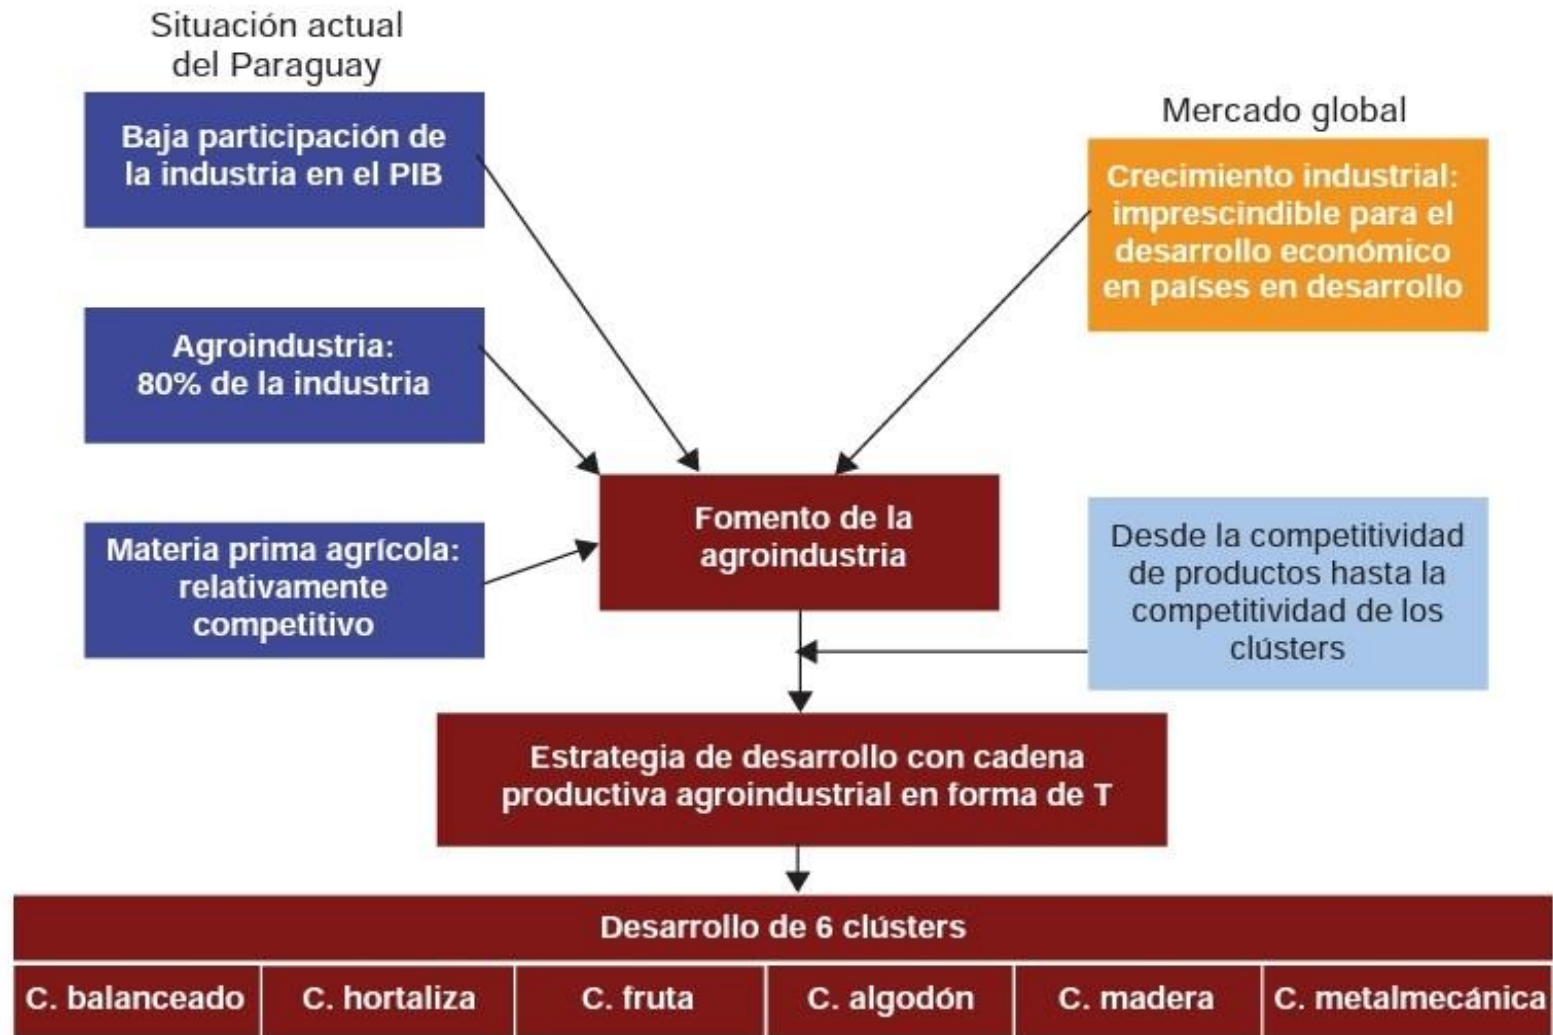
Situación actual del Paraguay

Baja participación de la industria en el PIB

Agroindustria: 80% de la industria

Materia prima agrícola: relativamente competitivo

Mercado global

Crecimiento industrial: imprescindible para el desarrollo económico en países en desarrollo

Fomento de la agroindustria

Desde la competitividad de productos hasta la competitividad de los clústers

Estrategia de desarrollo con cadena productiva agroindustrial en forma de T

Desarrollo de 6 clústers

| C. balanceado | C. hortaliza | C. fruta | C. algodón | C. madera | C. metalmecánica |
|---|---|---|---|---|---|